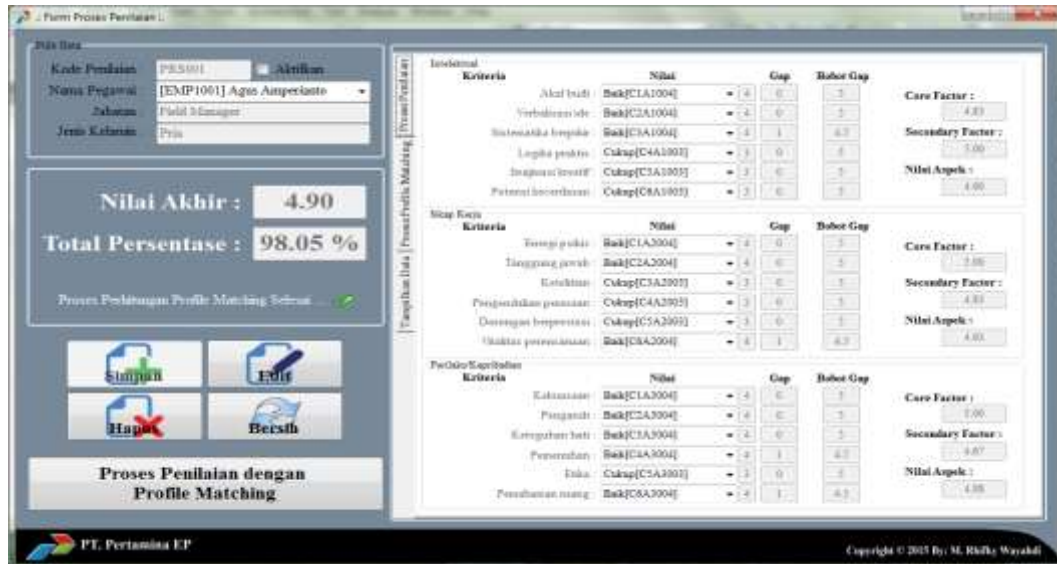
:: Form Proses Penilaian ::

Pilih Data
Kode Penilaian PRS001 Aktifkan
Nama Pegawai [EMP1001] Agus Ampernianto
Jabatan Field Manager
Jenis Kelamin Pria

Nilai Akhir : 4.90
Total Persentase : 98.05 %

Proses Perhitungan Profile Matching Selesai ...

Simpan
Edit
Hapus
Bersih

Proses Penilaian dengan Profile Matching

Tampilkan Data | Proses Profile Matching | Proses Penilaian

Intelektual
| Kriteria | Nilai | | Gap | Bobot Gap |
|---|---|---|---|---|
| Akal budi | Baik[C1A1004] | 4 | 0 | 5 |
| Verbalisasi ide | Baik[C2A1004] | 4 | 0 | 5 |
| Sistematika berpikir | Baik[C3A1004] | 4 | 1 | 4.5 |
| Logika praktis | Cukup[C4A1003] | 3 | 0 | 5 |
| Imajinasi kreatif | Cukup[C5A1003] | 3 | 0 | 5 |
| Potensi kecerdasan | Cukup[C6A1003] | 3 | 0 | 5 |

Core Factor : 4.83
Secondary Factor : 5.00
Nilai Aspek : 4.90

Sikap Kerja
| Kriteria | Nilai | | Gap | Bobot Gap |
|---|---|---|---|---|
| Energi psikis | Baik[C1A2004] | 4 | 0 | 5 |
| Tanggung jawab | Baik[C2A2004] | 4 | 0 | 5 |
| Ketelitian | Cukup[C3A2003] | 3 | 0 | 5 |
| Pengendalian perasaan | Cukup[C4A2003] | 3 | 0 | 5 |
| Dorongan berprestasi | Cukup[C5A2003] | 3 | 0 | 5 |
| Vitalitas perencanaan | Baik[C6A2004] | 4 | 1 | 4.5 |

Core Factor : 5.00
Secondary Factor : 4.83
Nilai Aspek : 4.93

Perilaku/Kepribadian
| Kriteria | Nilai | | Gap | Bobot Gap |
|---|---|---|---|---|
| Kekuasaan | Baik[C1A3004] | 4 | 0 | 5 |
| Pengaruh | Baik[C2A3004] | 4 | 0 | 5 |
| Keteguhan hati | Baik[C3A3004] | 4 | 0 | 5 |
| Pemenuhan | Baik[C4A3004] | 4 | 1 | 4.5 |
| Etika | Cukup[C5A3003] | 3 | 0 | 5 |
| Penyesuaian ruang | Baik[C6A3004] | 4 | 1 | 4.5 |

Core Factor : 5.00
Secondary Factor : 4.67
Nilai Aspek : 4.88

PT. Pertamina EP
Copyright © 2015 By: M. Rhifky Wayahdi